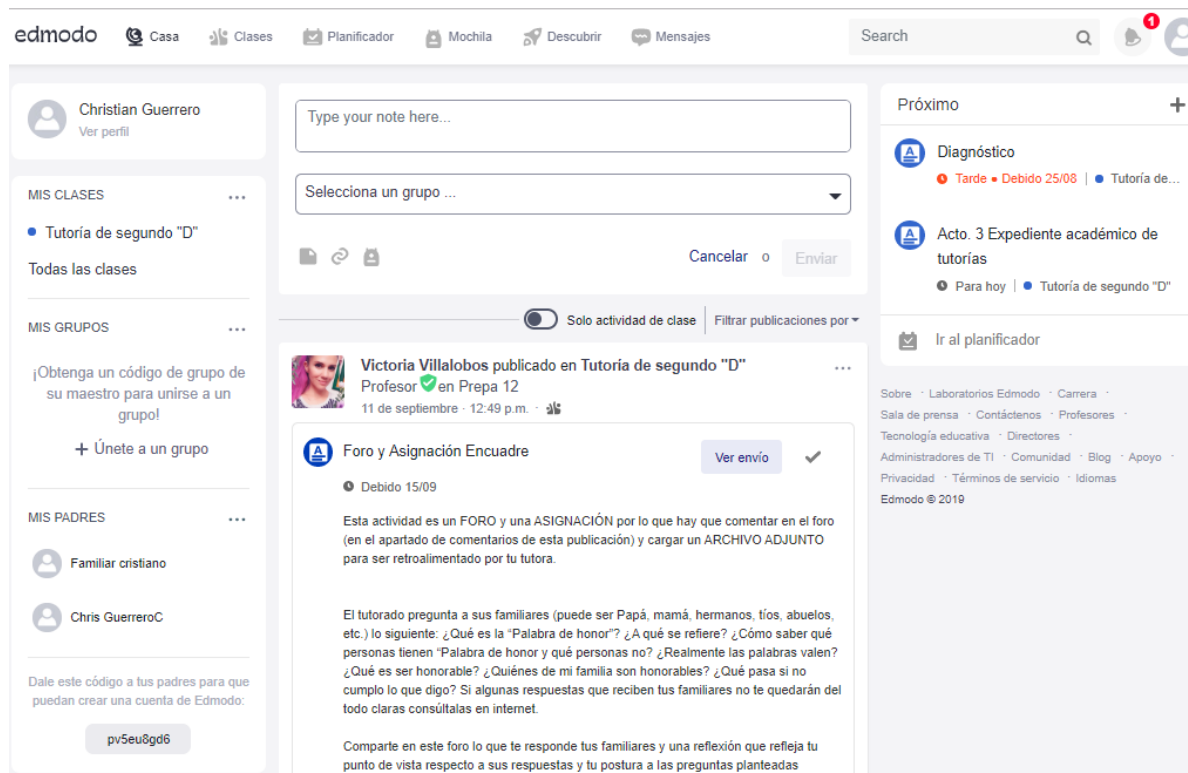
edmodo Casa Clases Planificador Mochila Descubrir Mensajes Search 1

Christian Guerrero
Ver perfil

MIS CLASES ...
Tutoría de segundo "D"
Todas las clases

MIS GRUPOS ...
¡Obtenga un código de grupo de su maestro para unirse a un grupo!
+ Únete a un grupo

MIS PADRES ...
Familiar cristiano
Chris GuerreroC

Dale este código a tus padres para que puedan crear una cuenta de Edmodo:
pv5eu8gd6

Type your note here...
Selecciona un grupo ...
Cancelar o Enviar

Solo actividad de clase | Filtrar publicaciones por

Victoria Villalobos publicado en Tutoría de segundo "D" ...
Profesor en Prepa 12
11 de septiembre · 12:49 p.m. ·

Foro y Asignación Encuadre
Ver envío
Debido 15/09

Esta actividad es un FORO y una ASIGNACIÓN por lo que hay que comentar en el foro (en el apartado de comentarios de esta publicación) y cargar un ARCHIVO ADJUNTO para ser retroalimentado por tu tutora.

El tutorado pregunta a sus familiares (puede ser Papá, mamá, hermanos, tíos, abuelos, etc.) lo siguiente: ¿Qué es la "Palabra de honor"? ¿A qué se refiere? ¿Cómo saber qué personas tienen "Palabra de honor y qué personas no? ¿Realmente las palabras valen? ¿Qué es ser honorable? ¿Quiénes de mi familia son honorables? ¿Qué pasa si no cumplo lo que digo? Si algunas respuestas que reciben tus familiares no te quedarán del todo claras consúltalas en internet.

Comparte en este foro lo que te responde tus familiares y una reflexión que refleja tu punto de vista respecto a sus respuestas y tu postura a las preguntas planteadas

Próximo +
Diagnóstico
Tarde • Debido 25/08 | Tutoría de...
Acto. 3 Expediente académico de tutorías
Para hoy | Tutoría de segundo "D"
Ir al planificador

Sobre · Laboratorios Edmodo · Carrera · Sala de prensa · Contáctenos · Profesores · Tecnología educativa · Directores · Administradores de TI · Comunidad · Blog · Apoyo · Privacidad · Términos de servicio · Idiomas
Edmodo © 2019